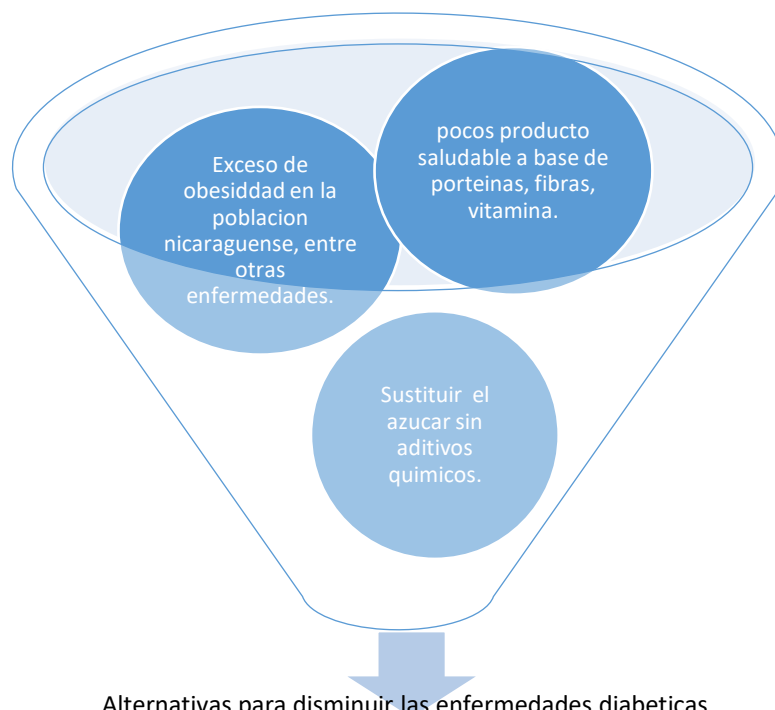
Exceso de obesiddad en la poblacion nicaraguense, entre otras enfermedades.

pocos producto saludable a base de porteinas, fibras, vitamina.

Sustituir el azucar sin aditivos quimicos.

Alternativas para disminuir las enfermedades diabeticas